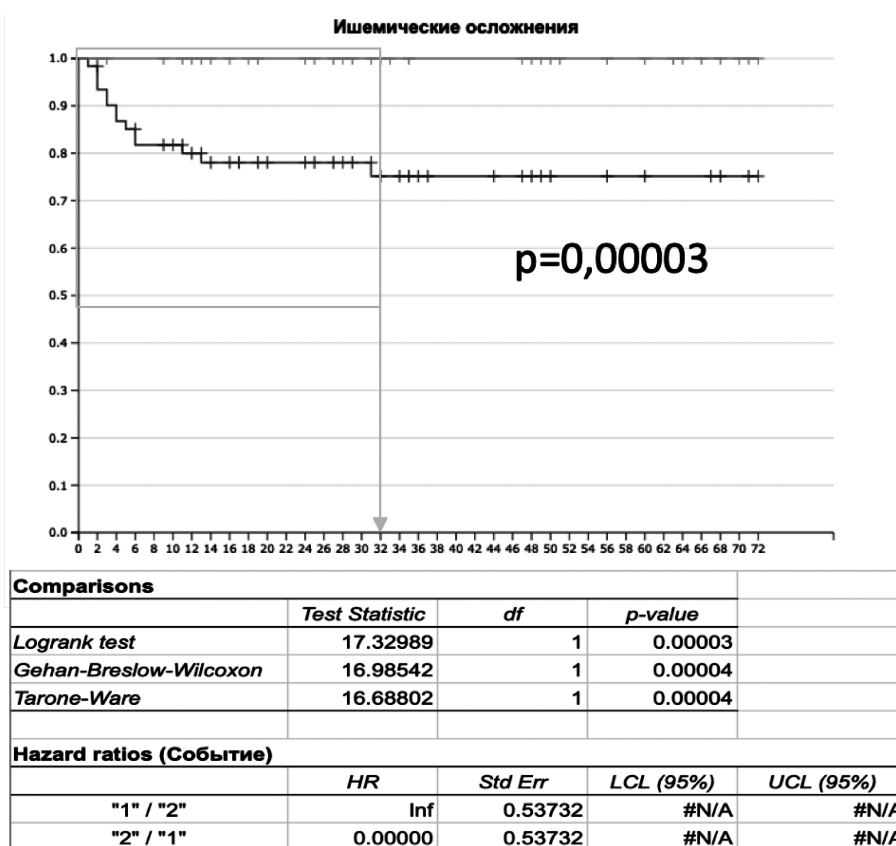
Ишемические осложнения

1.0
0.9
0.8
0.7
0.6
0.5
0.4
0.3
0.2
0.1
0.0

0 2 4 6 8 10 12 14 16 18 20 22 24 26 28 30 32 34 36 38 40 42 44 46 48 50 52 54 56 58 60 62 64 66 68 70 72

p=0,00003

| Comparisons | | | | |
|---|---|---|---|---|
| | Test Statistic | df | p-value | |
| Logrank test | 17.32989 | 1 | 0.00003 | |
| Gehan-Breslow-Wilcoxon | 16.98542 | 1 | 0.00004 | |
| Tarone-Ware | 16.68802 | 1 | 0.00004 | |
| | | | | |
| Hazard ratios (Событие) | | | | |
| | HR | Std Err | LCL (95%) | UCL (95%) |
| "1" / "2" | Inf | 0.53732 | #N/A | #N/A |
| "2" / "1" | 0.00000 | 0.53732 | #N/A | #N/A |